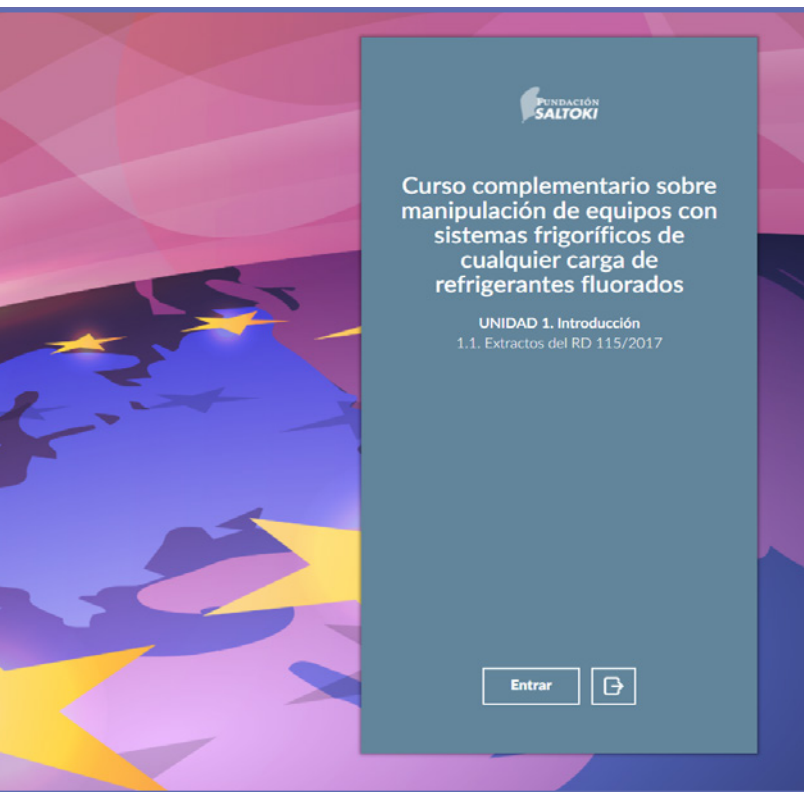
FUNDACIÓN SALTOKI

Curso complementario sobre manipulación de equipos con sistemas frigoríficos de cualquier carga de refrigerantes fluorados

UNIDAD 1. Introducción
1.1. Extractos del RD 115/2017

Entrar